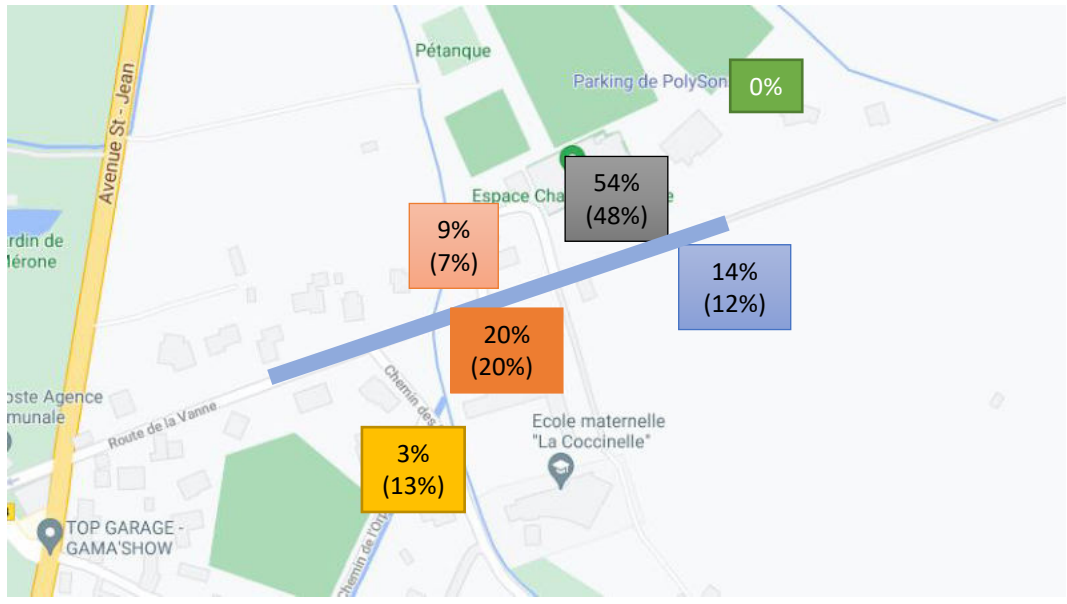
Avenue St - Jean

Pétanque

Parking de PolySon

0%

Espace Cha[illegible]e

54%
(48%)

9%
(7%)

ardin de
érone

14%
(12%)

20%
(20%)

oste Agence
munale

Route de la Vanne

Chemin des

Ecole maternelle
"La Coccinelle"

3%
(13%)

TOP GARAGE -
GAMA'SHOW

Chemin de l'O